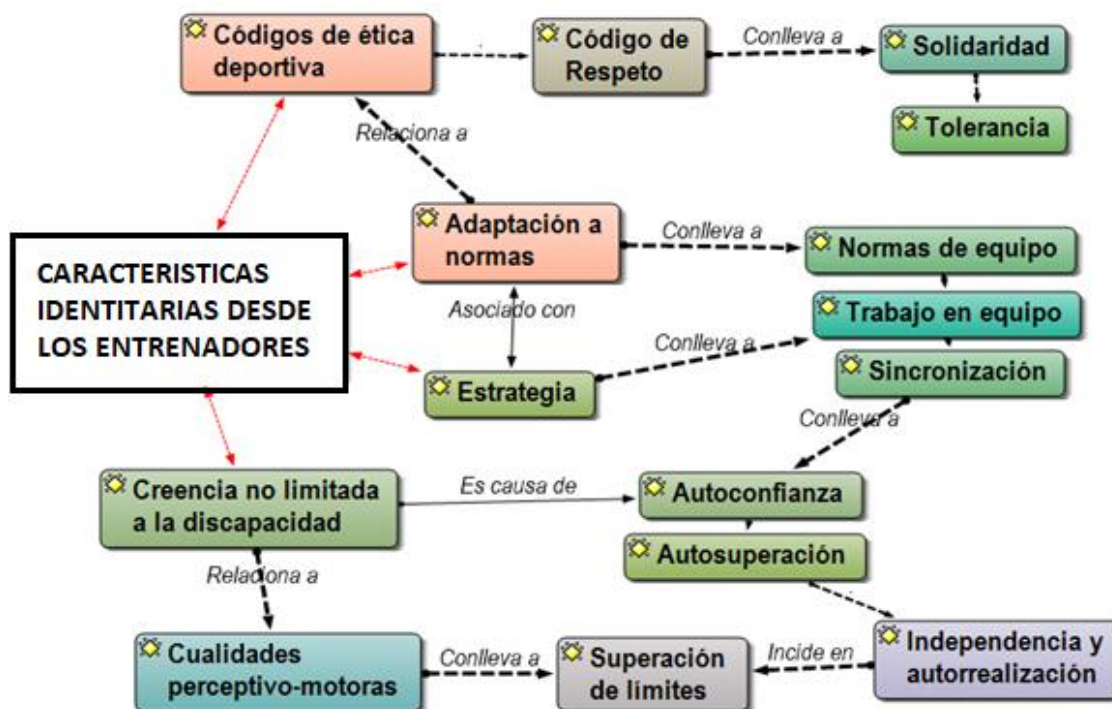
Códigos de ética deportiva

Código de Respeto

Conlleva a

Solidaridad

Tolerancia

Relaciona a

CARACTERISTICAS IDENTITARIAS DESDE LOS ENTRENADORES

Adaptación a normas

Conlleva a

Normas de equipo

Asociado con

Trabajo en equipo

Conlleva a

Estrategia

Sincronización

Conlleva a

Creencia no limitada a la discapacidad

Es causa de

Autoconfianza

Autosuperación

Relaciona a

Cualidades perceptivo-motoras

Conlleva a

Superación de límites

Incide en

Independencia y autorrealización